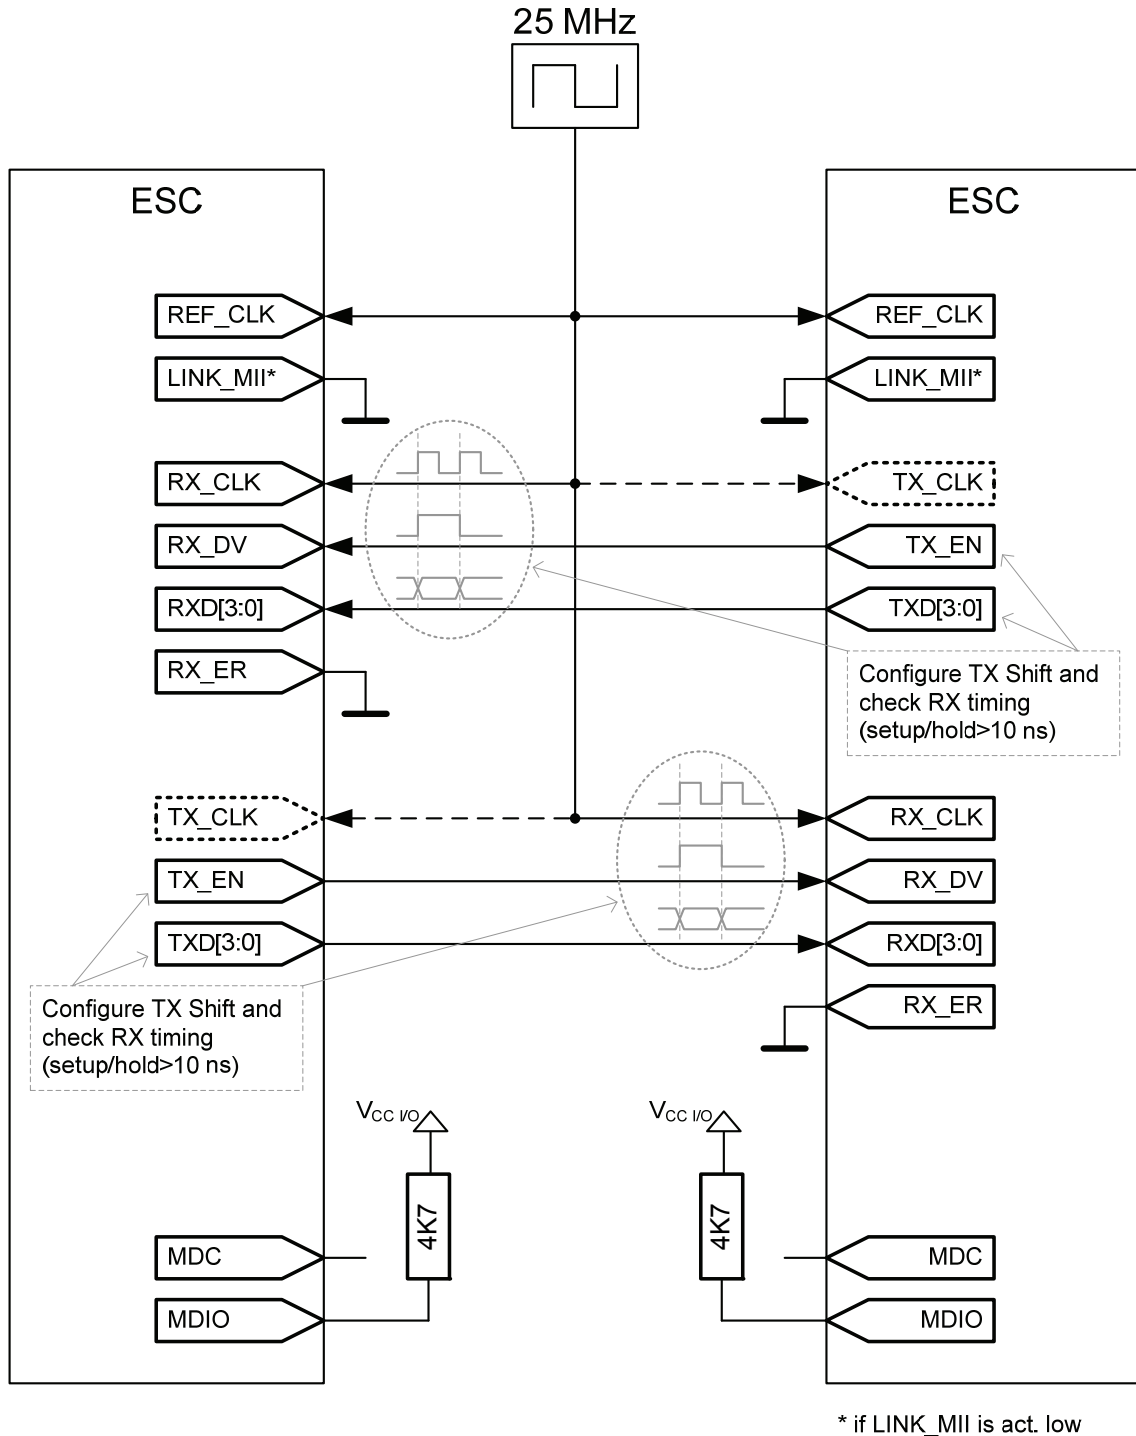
25 MHz

ESC

REF_CLK

LINK_MII*

RX_CLK

RX_DV

RXD[3:0]

RX_ER

TX_CLK

TX_EN

TXD[3:0]

Configure TX Shift and check RX timing (setup/hold>10 ns)

$V_{CC\ I/O}$

4K7

MDC

MDIO

ESC

REF_CLK

LINK_MII*

TX_CLK

TX_EN

TXD[3:0]

Configure TX Shift and check RX timing (setup/hold>10 ns)

RX_CLK

RX_DV

RXD[3:0]

RX_ER

$V_{CC\ I/O}$

4K7

MDC

MDIO

* if LINK_MII is act. low